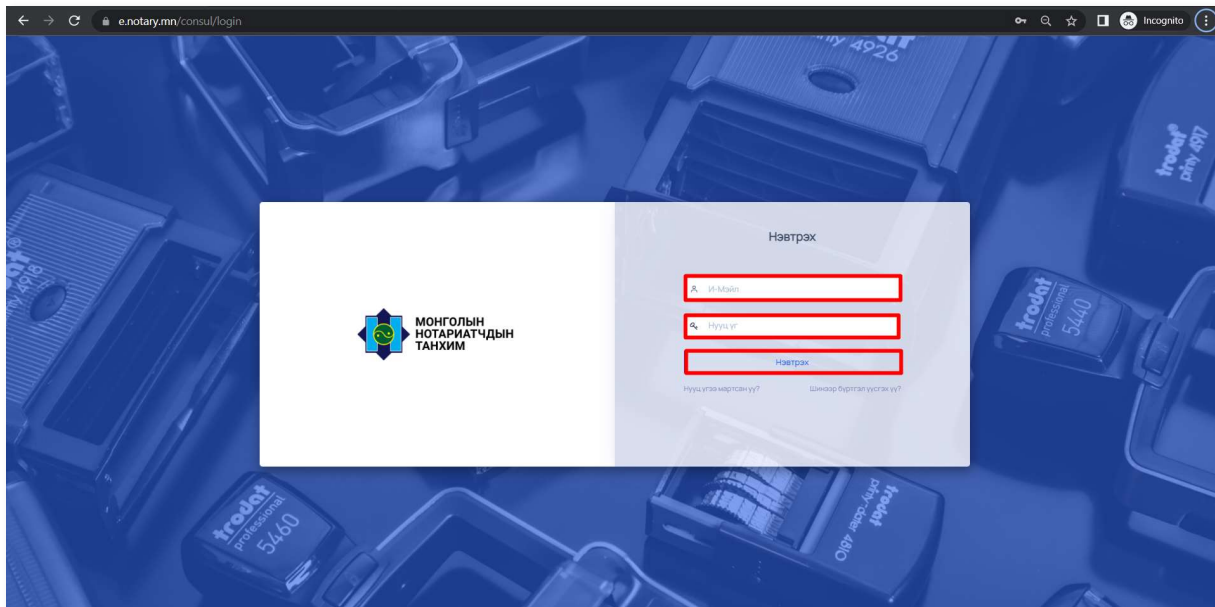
e.notary.mn/consul/login

Incognito

МОНГОЛЫН НОТАРИАТЧДЫН ТАНХИМ

Нэвтрэх

И-Мэйл

Нууц үг

Нэвтрэх

Нууц үгээ мартсан уу?

Шинээр бүртгэл үүсгэх үү?

trodat printy 4926

trodat printy 4917

trodat professional 5440

trodat professional 5460

trodat printy dater 4810

printy 4918